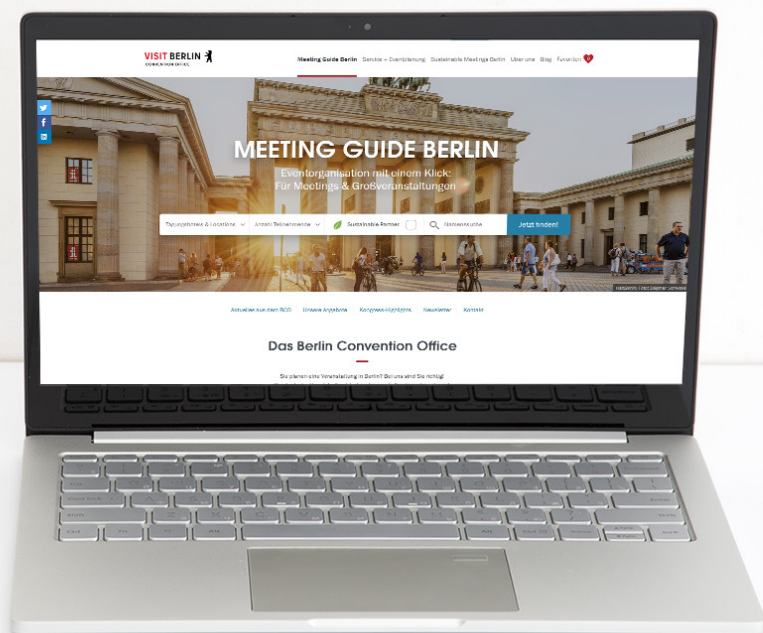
VISIT BERLIN
CONVENTION OFFICE

Meeting Guide Berlin  Service + Eventplanung  Sustainable Meetings Berlin  Über uns  Blog  Favoriten

MEETING GUIDE BERLIN

Eventorganisation mit einem Klick: Für Meetings & Großveranstaltungen

Tagungshotels & Locations  Anzahl Teilnehmende  Sustainable Partner  Namenssuche  Jetzt finden!

Aktuelles aus dem BCO  Unsere Angebote  Kongress-Highlights  Newsletter  Kontakt

Das Berlin Convention Office

Sie planen eine Veranstaltung in Berlin? Dann sind Sie richtig!